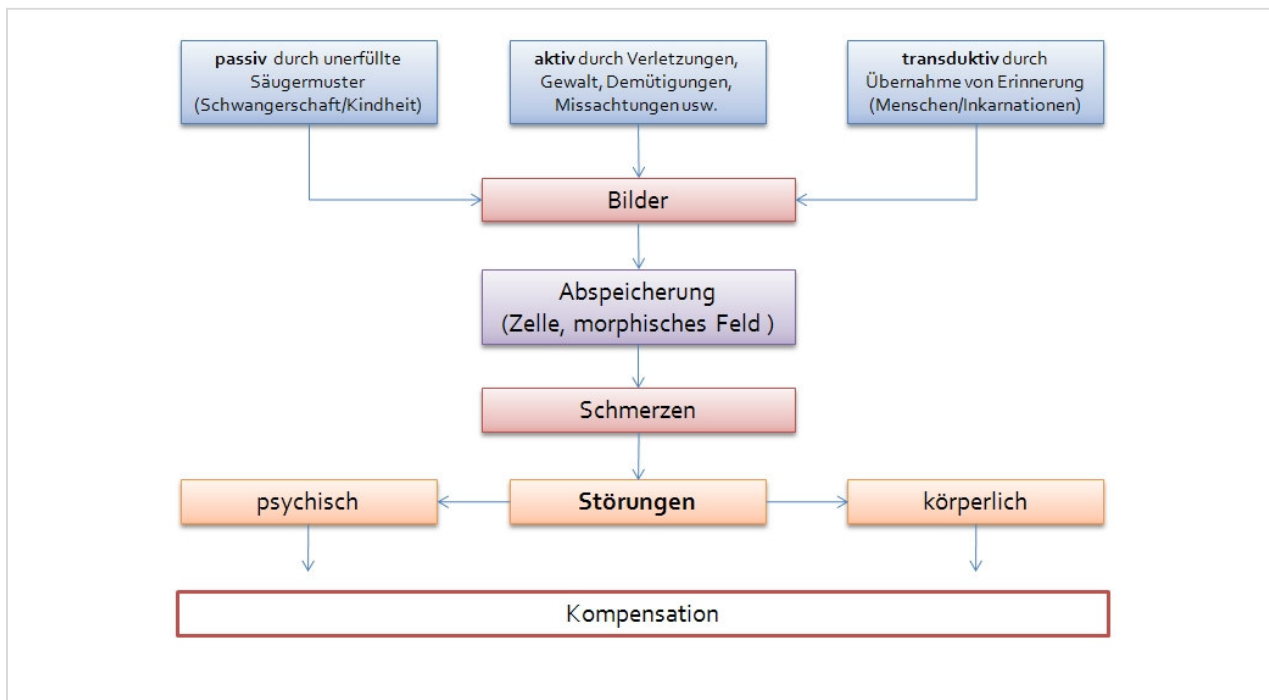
passiv durch unerfüllte Säugermuster (Schwangerschaft/Kindheit)

aktiv durch Verletzungen, Gewalt, Demütigungen, Missachtungen usw.

transduktiv durch Übernahme von Erinnerung (Menschen/Inkarnationen)

Bilder

Abspeicherung (Zelle, morphisches Feld )

Schmerzen

psychisch

Störungen

körperlich

Kompensation